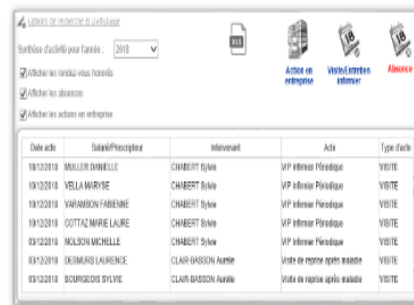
Options de recherche et d'affichage

Synthèse d'activité pour l'année : 2018

Afficher les rendez-vous honorés

Afficher les absences

Afficher les actions en entreprise

Action en entreprise

Visite/Entretien infirmier

Absence

| Date acte | Salarié/Prescripteur | Intervenant | Acte | Type d'acte |
|---|---|---|---|---|
| 10/12/2018 | MULLER DANIELLE | CHABERT Sylvie | VIP Infirmier Périodique | VISITE |
| 10/12/2018 | VELLA MARYSE | CHABERT Sylvie | VIP Infirmier Périodique | VISITE |
| 10/12/2018 | VARAMBON FABIENNE | CHABERT Sylvie | VIP Infirmier Périodique | VISITE |
| 10/12/2018 | COTTAZ MARIE LAURE | CHABERT Sylvie | VIP Infirmier Périodique | VISITE |
| 03/12/2018 | NOLSON MICHELLE | CHABERT Sylvie | VIP Infirmier Périodique | VISITE |
| 03/12/2018 | DESMURS LAURENCE | CLAIR-BASSON Aurélie | Visite de reprise après maladie | VISITE |
| 03/12/2018 | BOURGEOIS SYLVIE | CLAIR-BASSON Aurélie | Visite de reprise après maladie | VISITE |